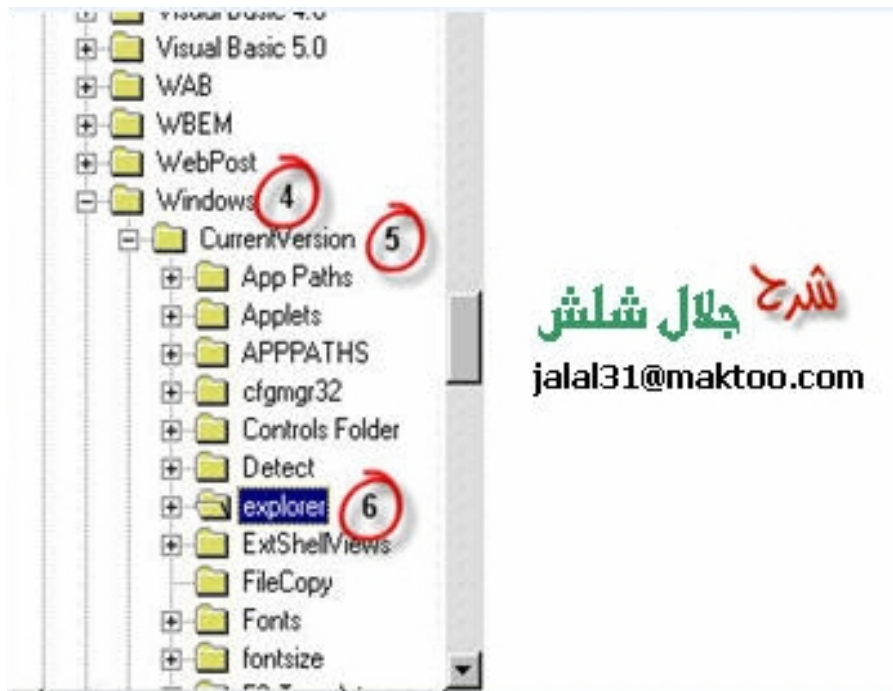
Visual Basic 4.0
Visual Basic 5.0
WAB
WBEM
WebPost
Windows 4
CurrentVersion 5
App Paths
Applets
APPPATHS
cfgmgr32
Controls Folder
Detect
explorer 6
ExtShellViews
FileCopy
Fonts
fontsize
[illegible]

شرح جلال شلش
jalal31@maktoo.com